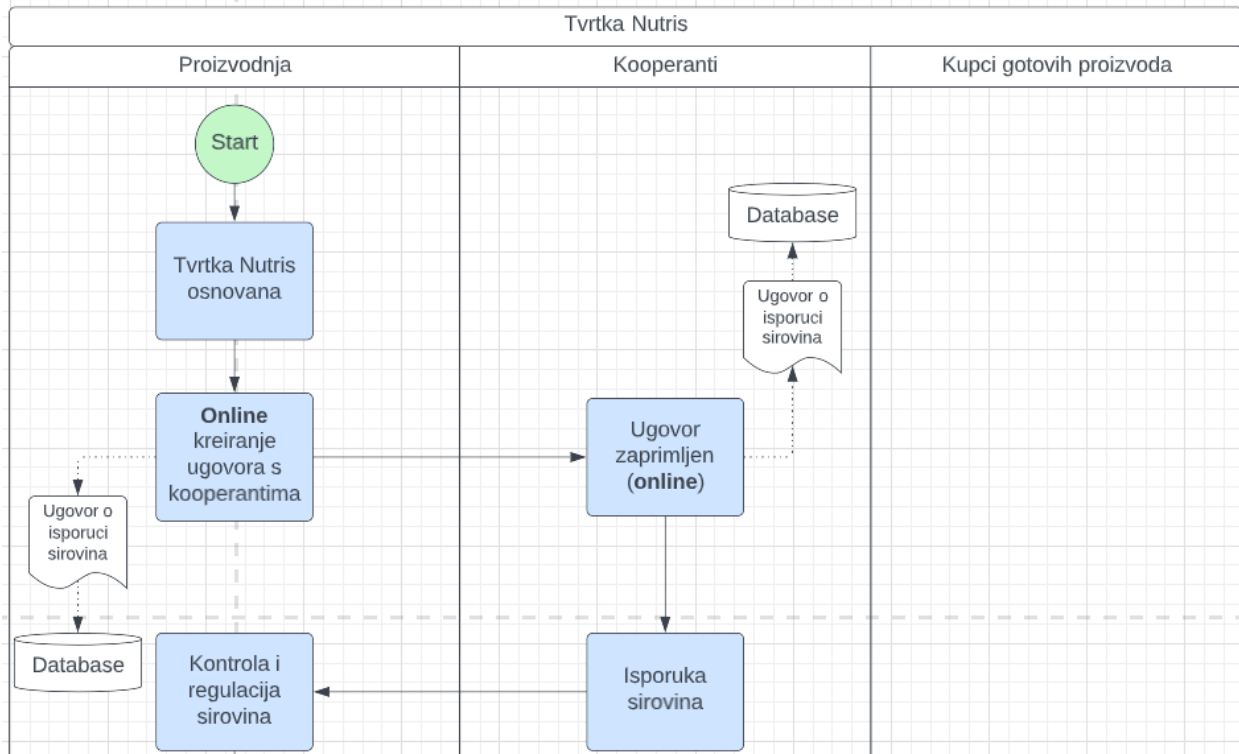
Tvrtka Nutris

Proizvodnja

Kooperanti

Kupci gotovih proizvoda

Start

Tvrtka Nutris osnovana

Database

Ugovor o isporuci sirovina

Online kreiranje ugovora s kooperantima

Ugovor zaprimljen (online)

Ugovor o isporuci sirovina

Database

Kontrola i regulacija sirovina

Isporuka sirovina